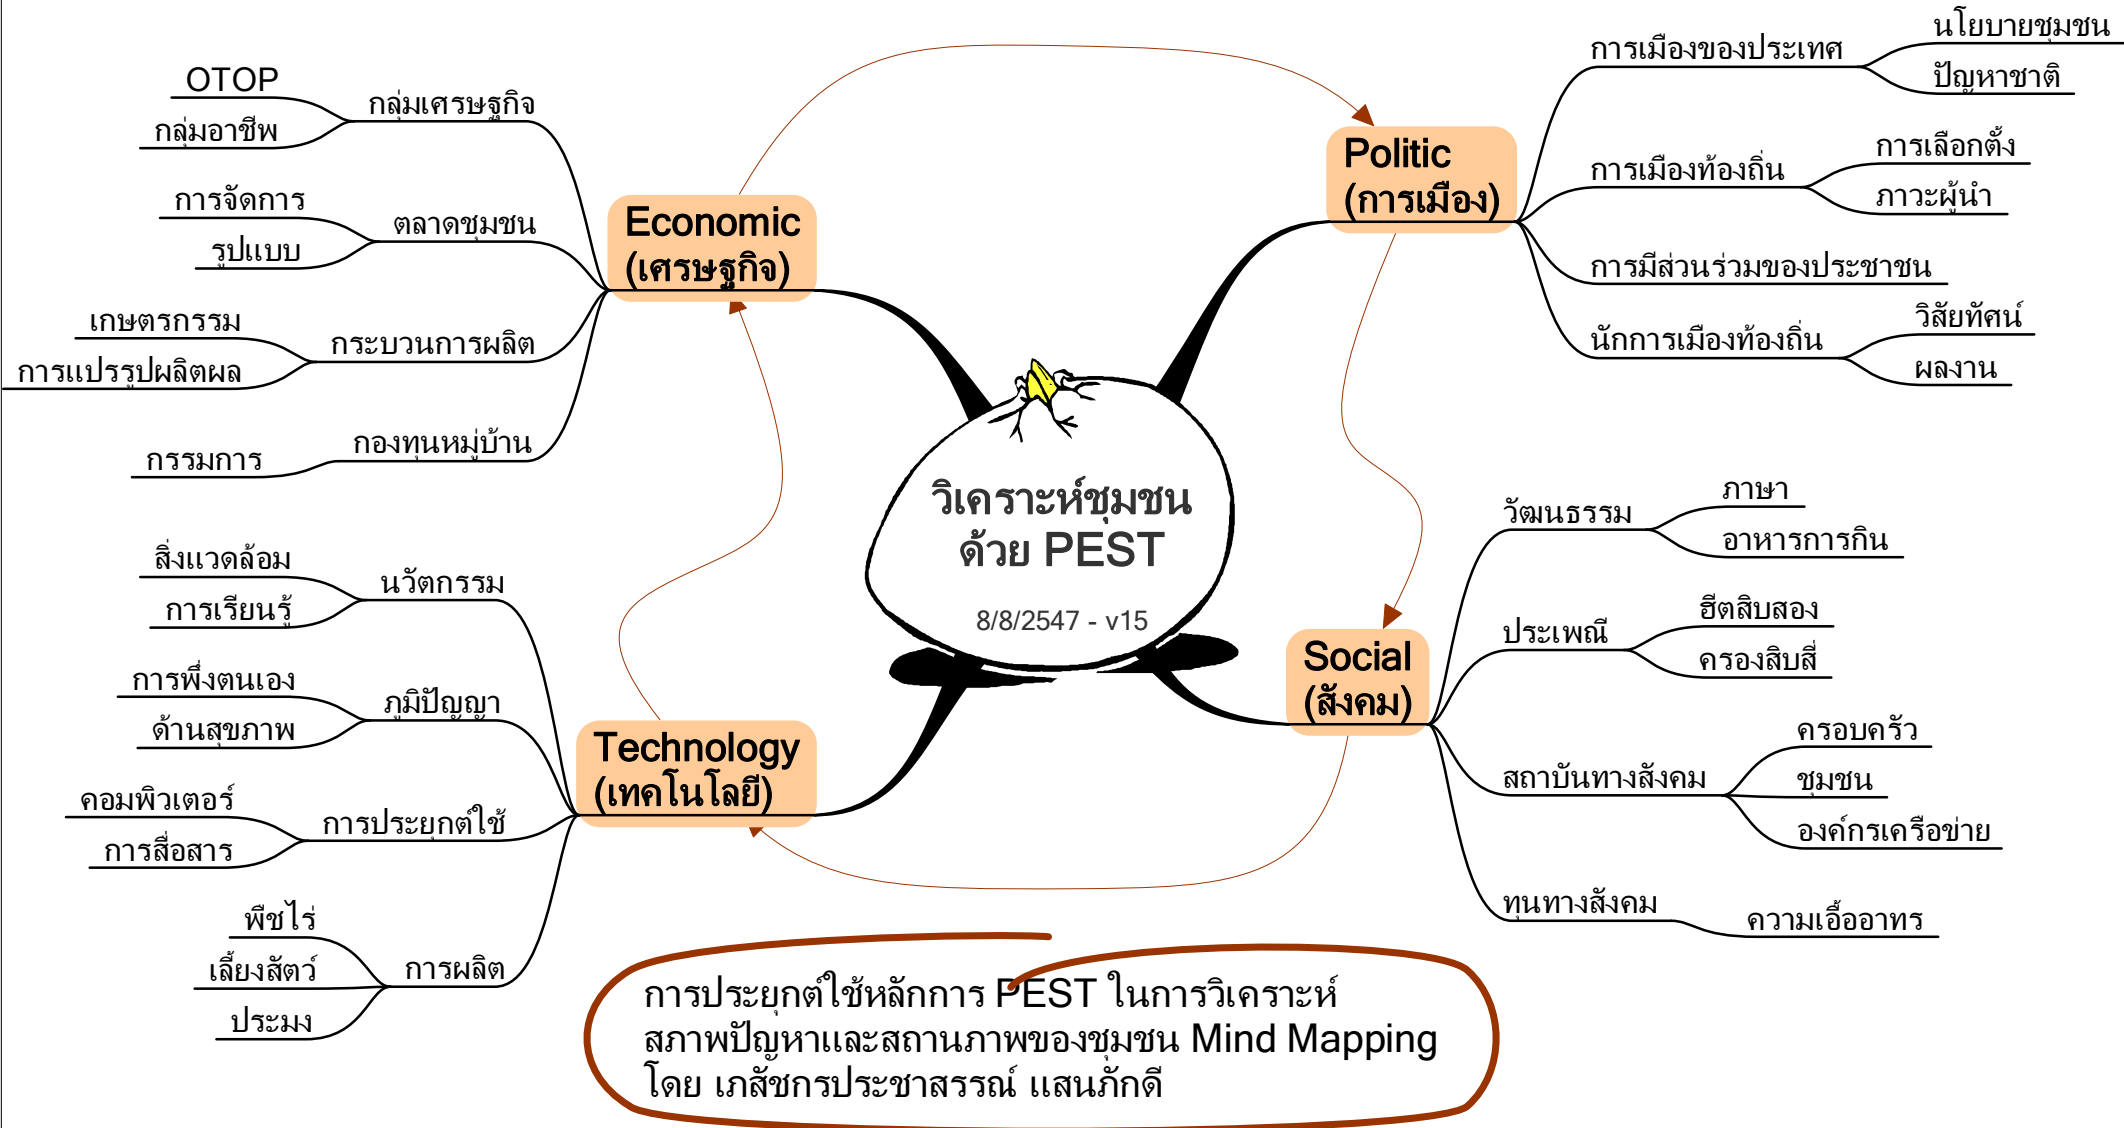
วิเคราะห์ชุมชน
ด้วย PEST

8/8/2547 - v15

Economic
(เศรษฐกิจ)

กลุ่มเศรษฐกิจ
OTOP
กลุ่มอาชีพ

ตลาดชุมชน
การจัดการ
รูปแบบ

กระบวนการผลิต
เกษตรกรรม
การแปรรูปผลิตผล

กองทุนหมู่บ้าน
กรรมการ

Politic
(การเมือง)

การเมืองของประเทศ
นโยบายชุมชน
ปัญหาชาติ

การเมืองท้องถิ่น
การเลือกตั้ง
ภาวะผู้นำ

การมีส่วนร่วมของประชาชน

นักการเมืองท้องถิ่น
วิสัยทัศน์
ผลงาน

Technology
(เทคโนโลยี)

นวัตกรรม
สิ่งแวดล้อม
การเรียนรู้

ภูมิปัญญา
การพึ่งตนเอง
ด้านสุขภาพ

การประยุกต์ใช้
คอมพิวเตอร์
การสื่อสาร

การผลิต
พืชไร่
เลี้ยงสัตว์
ประมง

Social
(สังคม)

วัฒนธรรม
ภาษา
อาหารการกิน

ประเพณี
ฮีตสิบสอง
ครองสิบสี่

สถาบันทางสังคม
ครอบครัว
ชุมชน
องค์กรเครือข่าย

ทุนทางสังคม
ความเอื้ออาทร

การประยุกต์ใช้หลักการ PEST ในการวิเคราะห์
สภาพปัญหาและสถานภาพของชุมชน Mind Mapping
โดย เภสัชกรประชาสรรณ์ แสนภักดี